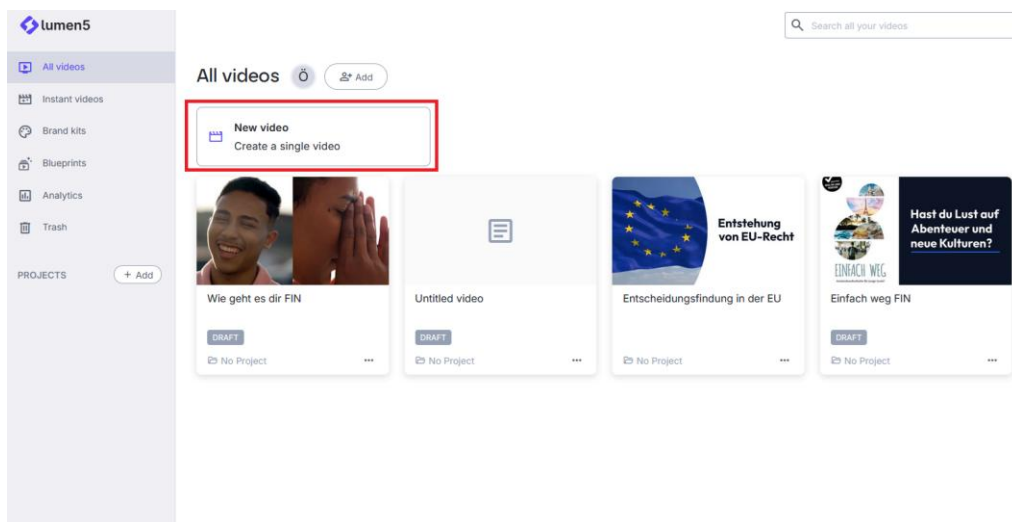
lumen5

All videos
Instant videos
Brand kits
Blueprints
Analytics
Trash

PROJECTS + Add

Search all your videos

All videos Ö Add

New video
Create a single video

Wie geht es dir FIN
DRAFT
No Project ...

Untitled video
DRAFT
No Project ...

Entstehung von EU-Recht
Entscheidungsfindung in der EU
No Project ...

EINFACH WEG
Hast du Lust auf Abenteuer und neue Kulturen?
Einfach weg FIN
DRAFT
No Project ...